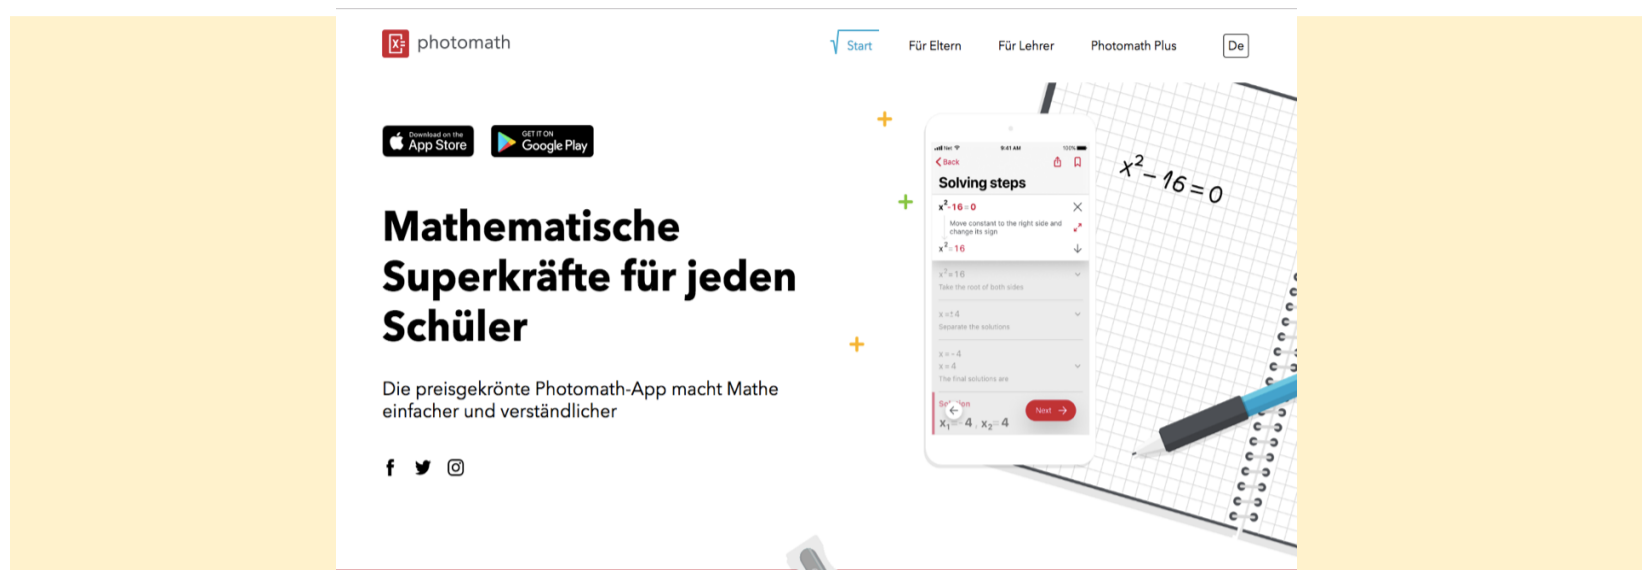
photomath

Start Für Eltern Für Lehrer Photomath Plus De

Download on the App Store

GET IT ON Google Play

Mathematische Superkräfte für jeden Schüler

Die preisgekrönte Photomath-App macht Mathe einfacher und verständlicher

9:41 AM 100%

Back

Solving steps

$x^2-16=0$

Move constant to the right side and change its sign

$x^2=16$

$x^2=16$

Take the root of both sides

$x=\pm4$

Separate the solutions

$x=-4$
$x=4$

The final solutions are

Solution

$x_1=-4, x_2=4$

Next

$x^2-16=0$